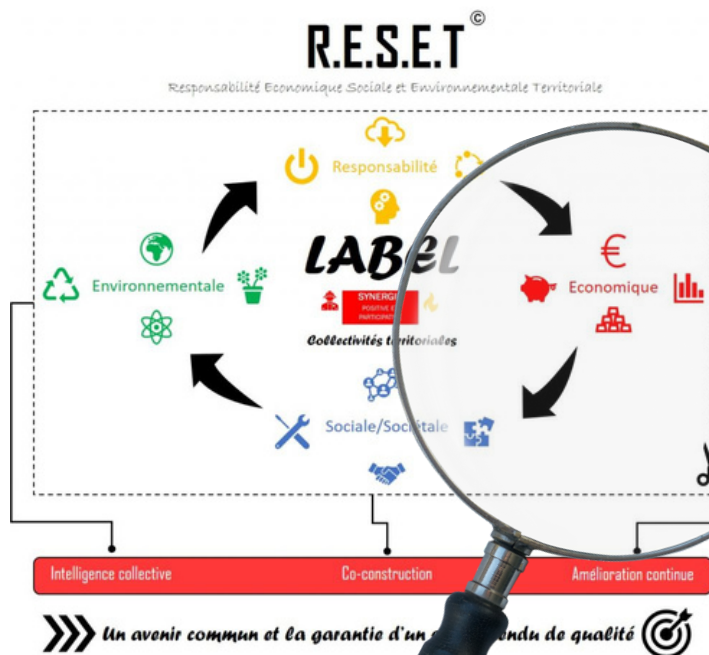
R.E.S.E.T©

Responsabilité Economique Sociale et Environnementale Territoriale

Responsabilité

Environnementale

LABEL

SYNERGIE
POSITIVE ET
PARTICIPATIVE

Collectivités territoriales

Economique

Sociale/Sociétale

Intelligence collective

Co-construction

Amélioration continue

Un avenir commun et la garantie d'un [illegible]ndu de qualité